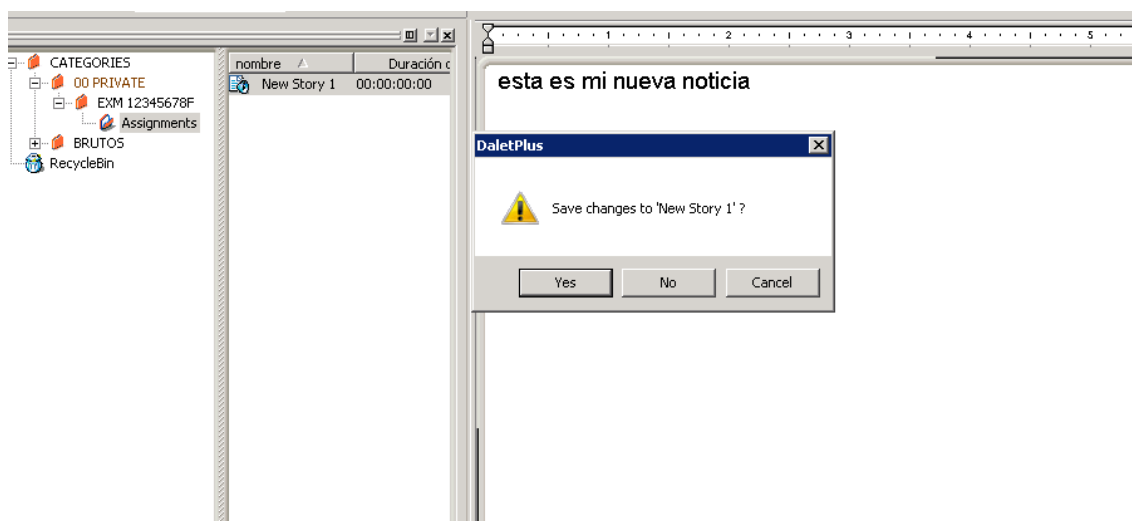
CATEGORIES
00 PRIVATE
EXM 12345678F
Assignments
BRUTOS
RecycleBin

nombre
Duración d
New Story 1
00:00:00:00

1 2 3 4 5

esta es mi nueva noticia

DaletPlus
Save changes to 'New Story 1' ?
Yes
No
Cancel